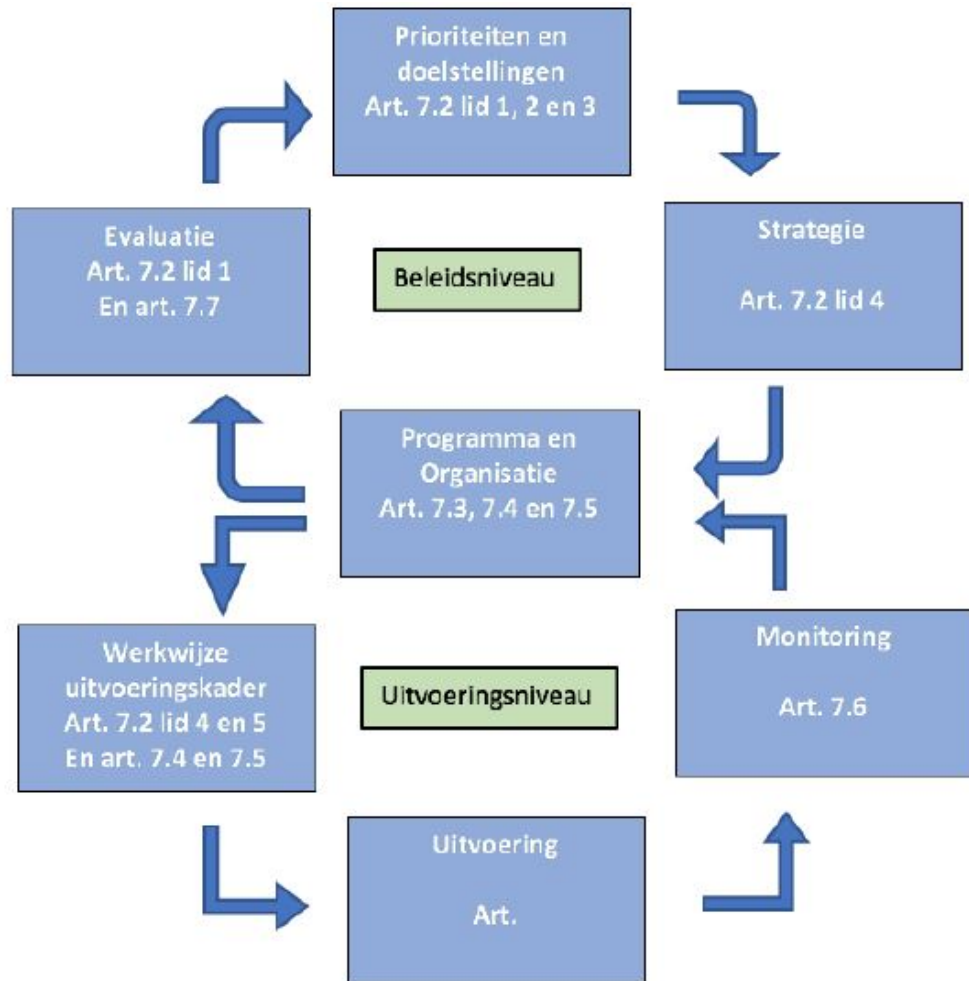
Prioriteiten en doelstellingen
Art. 7.2 lid 1, 2 en 3

Strategie

Art. 7.2 lid 4

Evaluatie
Art. 7.2 lid 1
En art. 7.7

Beleidsniveau

Programma en Organisatie
Art. 7.3, 7.4 en 7.5

Werkwijze uitvoeringskader
Art. 7.2 lid 4 en 5
En art. 7.4 en 7.5

Uitvoeringsniveau

Monitoring

Art. 7.6

Uitvoering

Art.